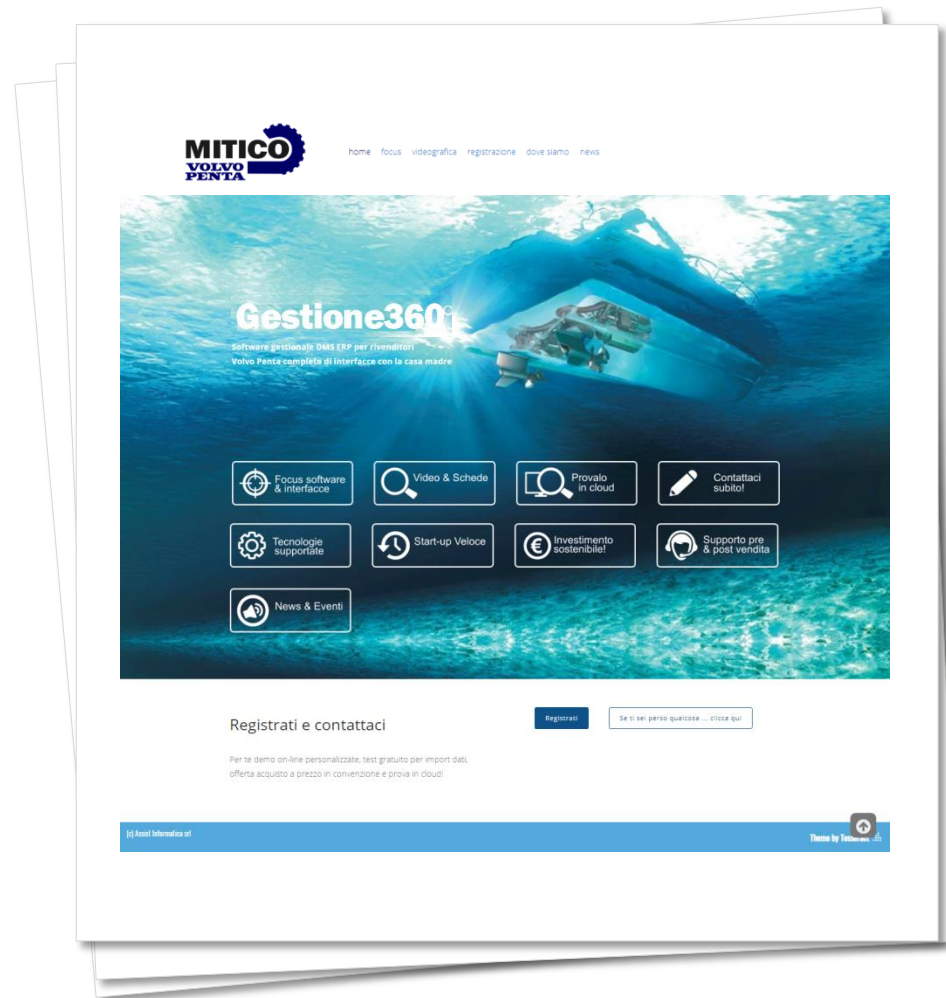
MITICO
VOLVO PENTA

home focus videografica registrazione dove siamo news

Gestione360

Software gestionale DMS ERP per rivenditori Volvo Penta completo di interfacce con la casa madre

Focus software & interfacce

Video & Schede

Provalo in cloud

Contattaci subito!

Tecnologie supportate

Start-up Veloce

Investimento sostenibile!

Supporto pre & post vendita

News & Eventi

Registrati e contattaci

Registrati

Se ti sei perso qualcosa ... clicca qui

Per te demo on-line personalizzate, test gratuito per import dati, offerta acquisto a prezzo in convenzione e prova in cloud!

(c) Assist Informatica srl

Theme by Te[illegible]